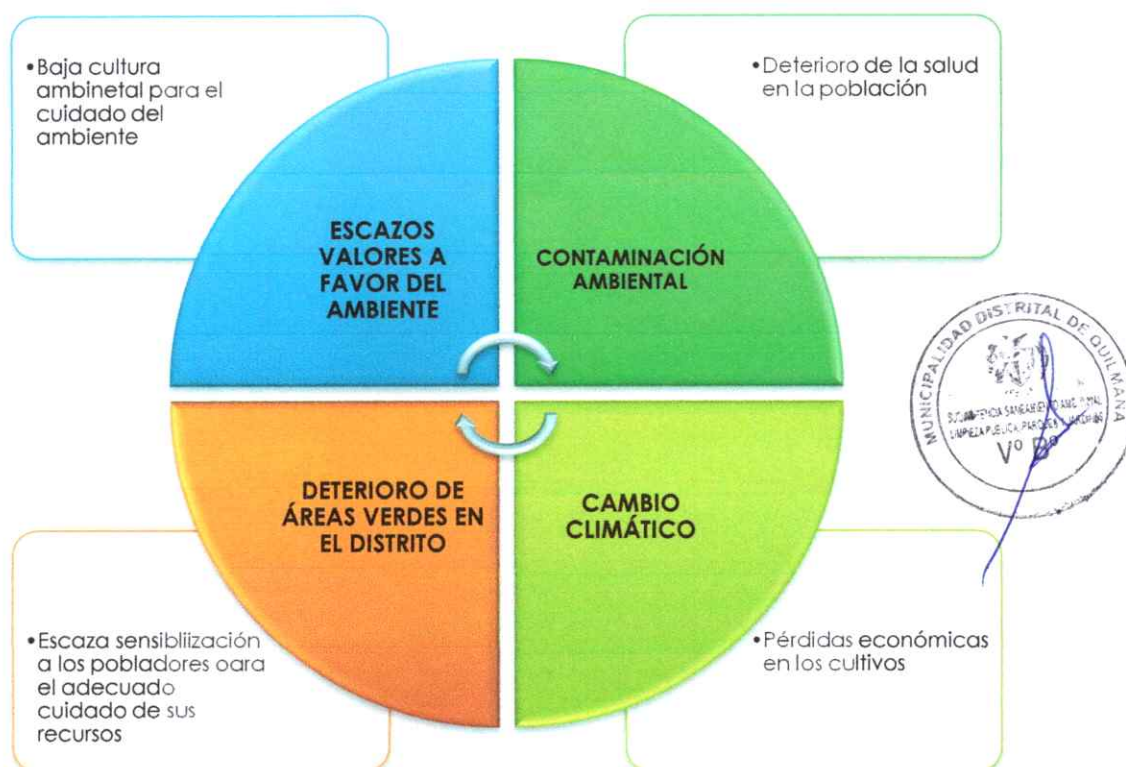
• Baja cultura ambinetal para el cuidado del ambiente

• Deterioro de la salud en la población

ESCAZOS VALORES A FAVOR DEL AMBIENTE

CONTAMINACIÓN AMBIENTAL

DETERIORO DE ÁREAS VERDES EN EL DISTRITO

CAMBIO CLIMÁTICO

• Escaza sensibliización a los pobladores oara el adecuado cuidado de sus recursos

• Pérdidas económicas en los cultivos

MUNICIPALIDAD DISTRITAL DE QUILMANÁ
SUBGERENCIA SANEAMIENTO AMBIENTAL LIMPIEZA PÚBLICA, PARQUES Y JARDINES
Vº Bº